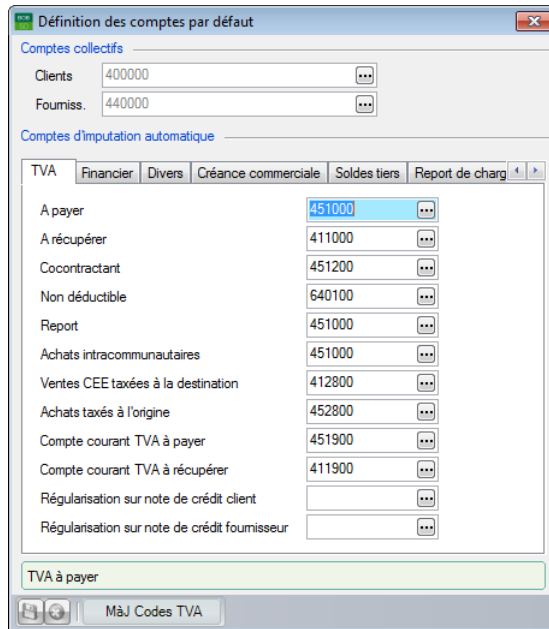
Définition des comptes par défaut

Comptes collectifs

Clients 400000

Fourniss. 440000

Comptes d'imputation automatique

TVA | Financier | Divers | Créance commerciale | Soldes tiers | Report de charg

A payer 451000

A récupérer 411000

Cocontractant 451200

Non déductible 640100

Report 451000

Achats intracommunautaires 451000

Ventes CEE taxées à la destination 412800

Achats taxés à l'origine 452800

Compte courant TVA à payer 451900

Compte courant TVA à récupérer 411900

Régularisation sur note de crédit client

Régularisation sur note de crédit fournisseur

TVA à payer

MàJ Codes TVA